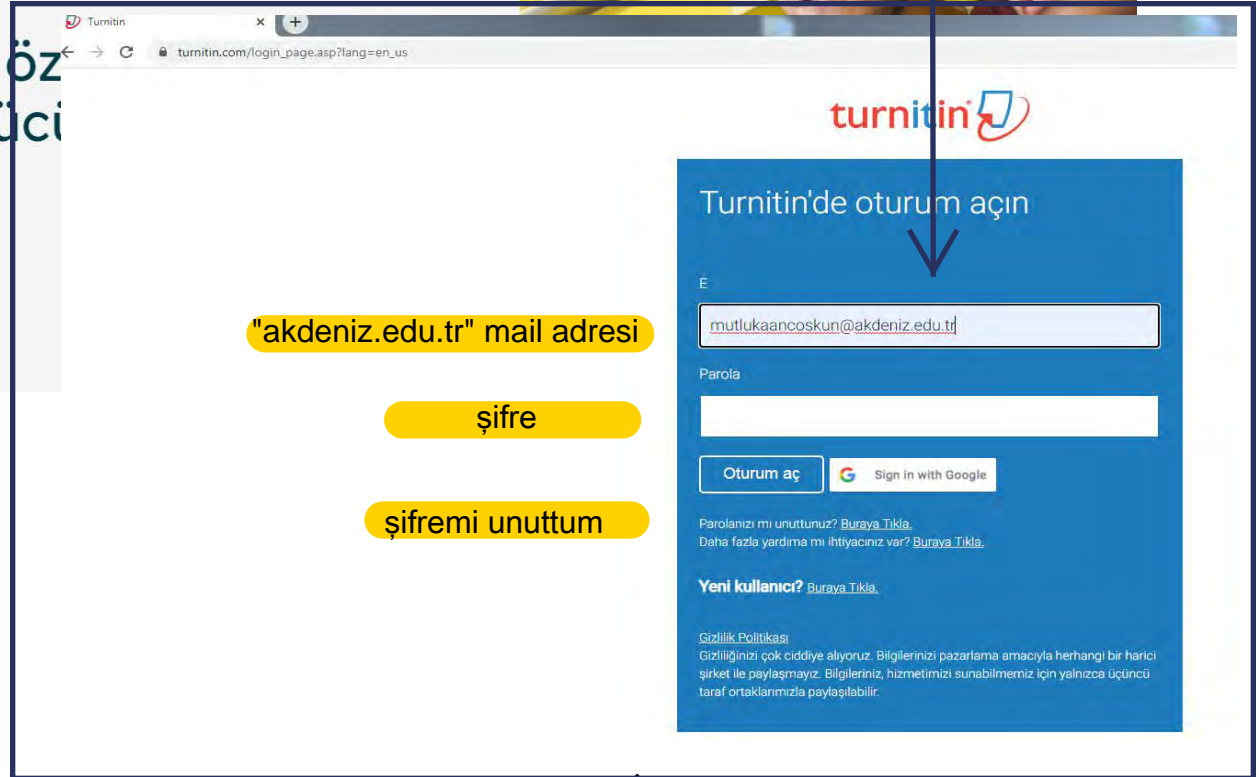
Turnitin ×

turnitin.com/login_page.asp?lang=en_us

öz
ücü

turnitin

Turnitin'de oturum açın

E

"akdeniz.edu.tr" mail adresi

mutlukaancoskun@akdeniz.edu.tr

Parola

şifre

Oturum aç

Sign in with Google

şifremi unuttum

Parolanızı mı unuttunuz? Buraya Tıkla.
Daha fazla yardıma mı ihtiyacınız var? Buraya Tıkla.

Yeni kullanıcı? Buraya Tıkla.

Gizlilik Politikası
Gizliliğinizi çok ciddiye alıyoruz. Bilgilerinizi pazarlama amacıyla herhangi bir harici şirket ile paylaşmayız. Bilgileriniz, hizmetimizi sunabilmemiz için yalnızca üçüncü taraf ortaklarımızla paylaşılabilir.